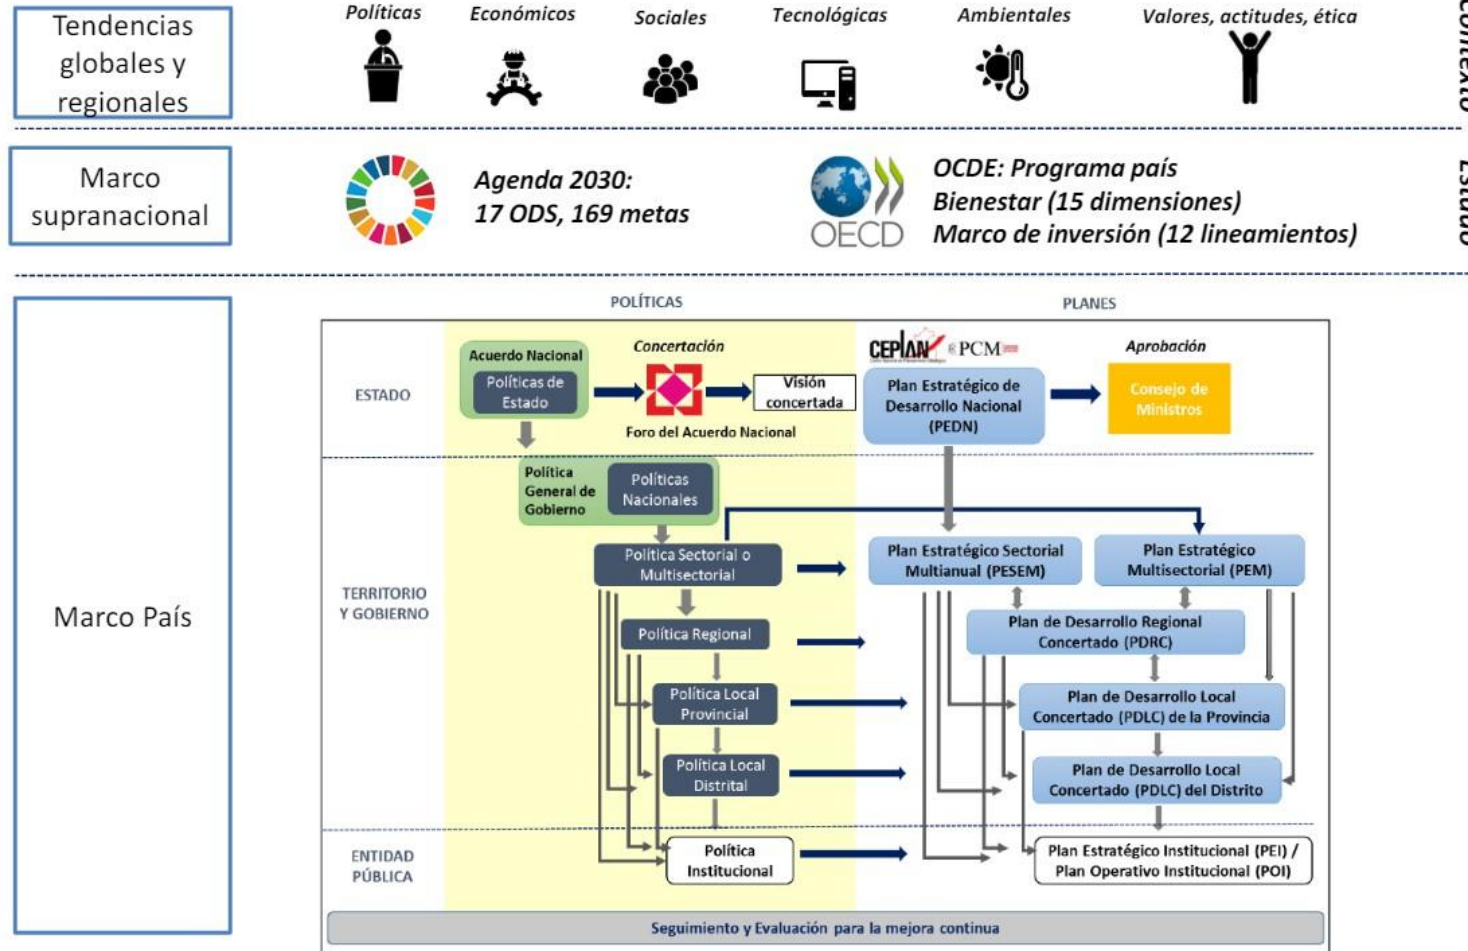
Tendencias globales y regionales

Políticas
Económicos
Sociales
Tecnológicas
Ambientales
Valores, actitudes, ética

Contexto

Marco supranacional

Agenda 2030:
17 ODS, 169 metas

OECD

OCDE: Programa país
Bienestar (15 dimensiones)
Marco de inversión (12 lineamientos)

Estudio

Marco País

POLÍTICAS
PLANES

ESTADO
Acuerdo Nacional
Políticas de Estado
Concertación
Visión concertada
Foro del Acuerdo Nacional
CEPLAN PCM
Plan Estratégico de Desarrollo Nacional (PEDN)
Aprobación
Consejo de Ministros

TERRITORIO Y GOBIERNO
Política General de Gobierno
Políticas Nacionales
Política Sectorial o Multisectorial
Plan Estratégico Sectorial Multianual (PESEM)
Plan Estratégico Multisectorial (PEM)
Política Regional
Plan de Desarrollo Regional Concertado (PDRC)
Política Local Provincial
Plan de Desarrollo Local Concertado (PDLC) de la Provincia
Política Local Distrital
Plan de Desarrollo Local Concertado (PDLC) del Distrito

ENTIDAD PÚBLICA
Política Institucional
Plan Estratégico Institucional (PEI) / Plan Operativo Institucional (POI)

Seguimiento y Evaluación para la mejora continua